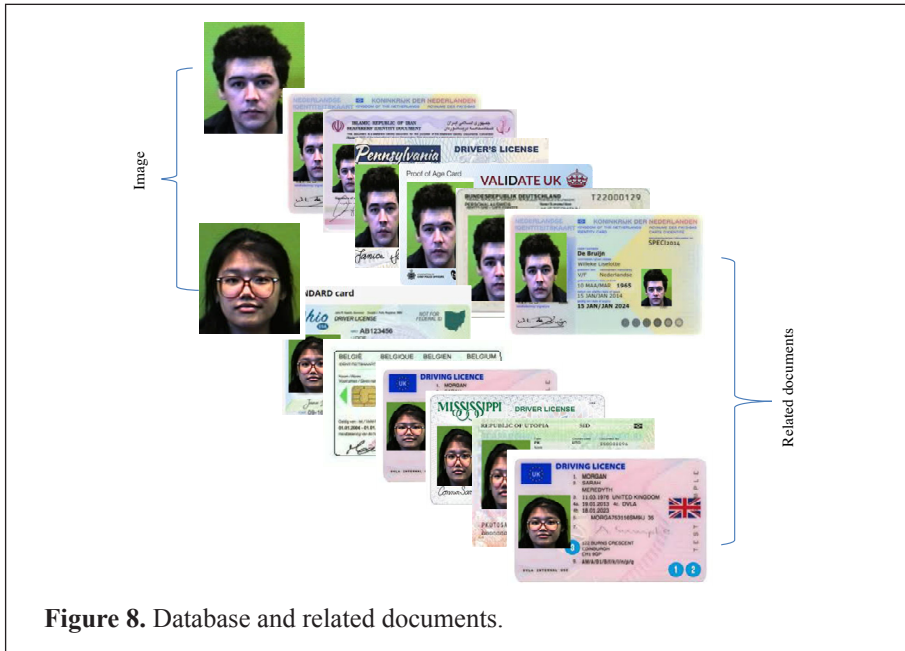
Image

NEDERLANDSE IDENTITEITSKAART KONINKRIJK DER NEDERLANDEN

ISLAMIC REPUBLIC OF IRAN

Pennsylvania DRIVER'S LICENSE

Proof of Age Card

VALIDATE UK

BUNDESREPUBLIK DEUTSCHLAND T22000129

NEDERLANDSE IDENTITEITSKAART KONINKRIJK DER NEDERLANDEN

SPECI2014

De Bruijn

Willeke Liselotte

Nederlandse

10 MAA/MAR 1965

15 JAN/JAN 2014

15 JAN/JAN 2024

NDARD card

hio

DRIVER LICENSE

AB123456

BELGIË BELGIQUE BELGIEN BELGIUM

DRIVING LICENCE

MORGAN

MISSISSIPPI DRIVER LICENSE

REPUBLIC OF UTOPIA

DRIVING LICENCE

UK

MORGAN

SARAH

MEREDYTH

11.03.1976 UNITED KINGDOM

19.01.2013 DVLA

18.01.2023

MORGA753116SM9IJ 35

Related documents

**Figure 8.** Database and related documents.